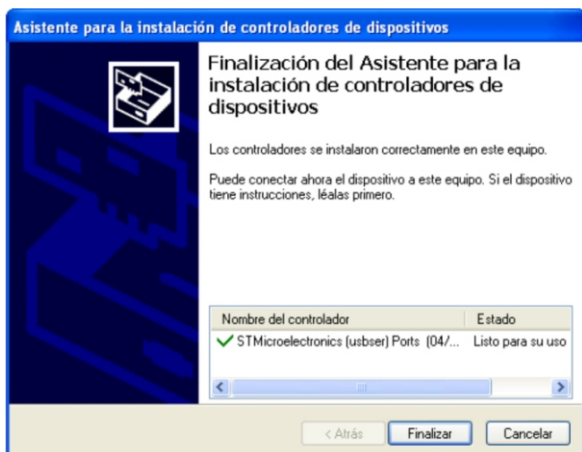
Asistente para la instalación de controladores de dispositivos

Finalización del Asistente para la instalación de controladores de dispositivos

Los controladores se instalaron correctamente en este equipo.

Puede conectar ahora el dispositivo a este equipo. Si el dispositivo tiene instrucciones, léalas primero.

| Nombre del controlador | Estado |
|---|---|
| STMicroelectronics (usbser) Ports (04/... | Listo para su uso |

< Atrás
Finalizar
Cancelar